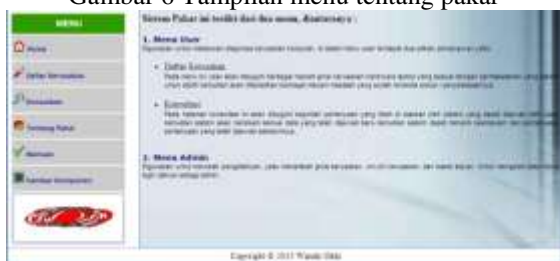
Gambar 6 Tampilan menu tentang pakar

MENU

Home

Daftar Konsultasi

Konsultasi

Tentang Pakar

Bantuan

Tambah Konsultasi

Sistem Pakar ini terdiri dari dua menu, diantaranya :

1. Menu User

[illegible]

• Daftar Konsultasi
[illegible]

• Konsultasi
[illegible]

2. Menu Admin

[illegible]

Copyright © 2013 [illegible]